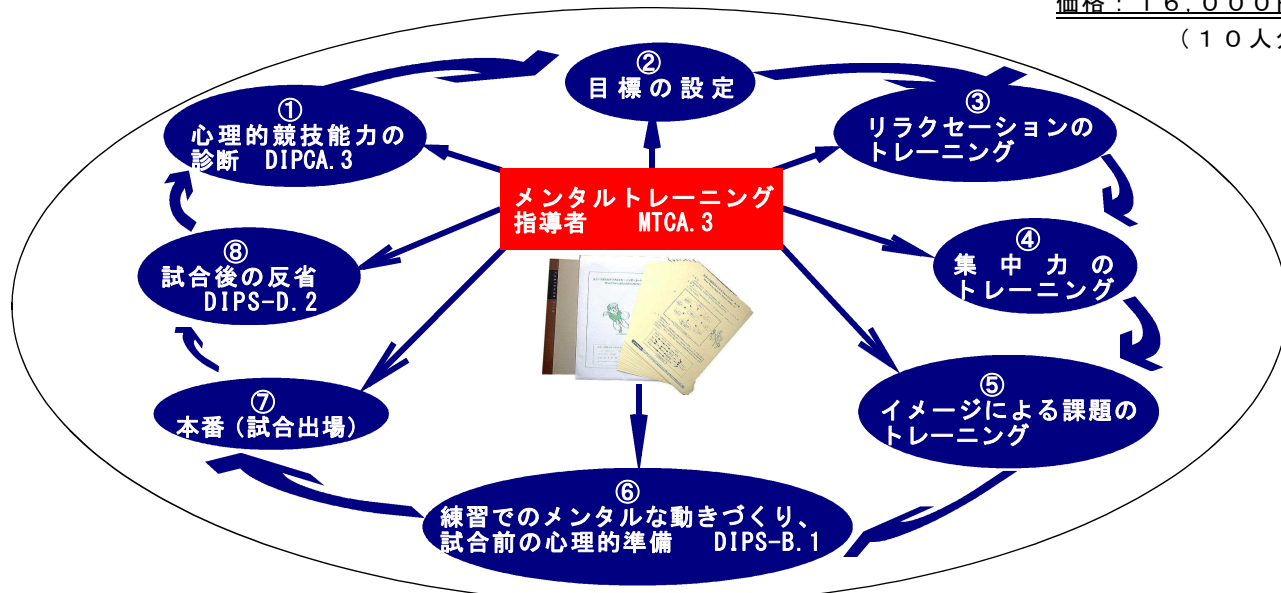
価格：16,000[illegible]
（10人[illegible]

②
目標の設定

①
心理的競技能力の診断　DIPCA.3

③
リラクセーションのトレーニング

メンタルトレーニング指導者　MTCA.3

⑧
試合後の反省　DIPS-D.2

④
集　中　力　のトレーニング

⑤
イメージによる課題のトレーニング

⑦
本番（試合出場）

⑥
練習でのメンタルな動きづくり、試合前の心理的準備　DIPS-B.1